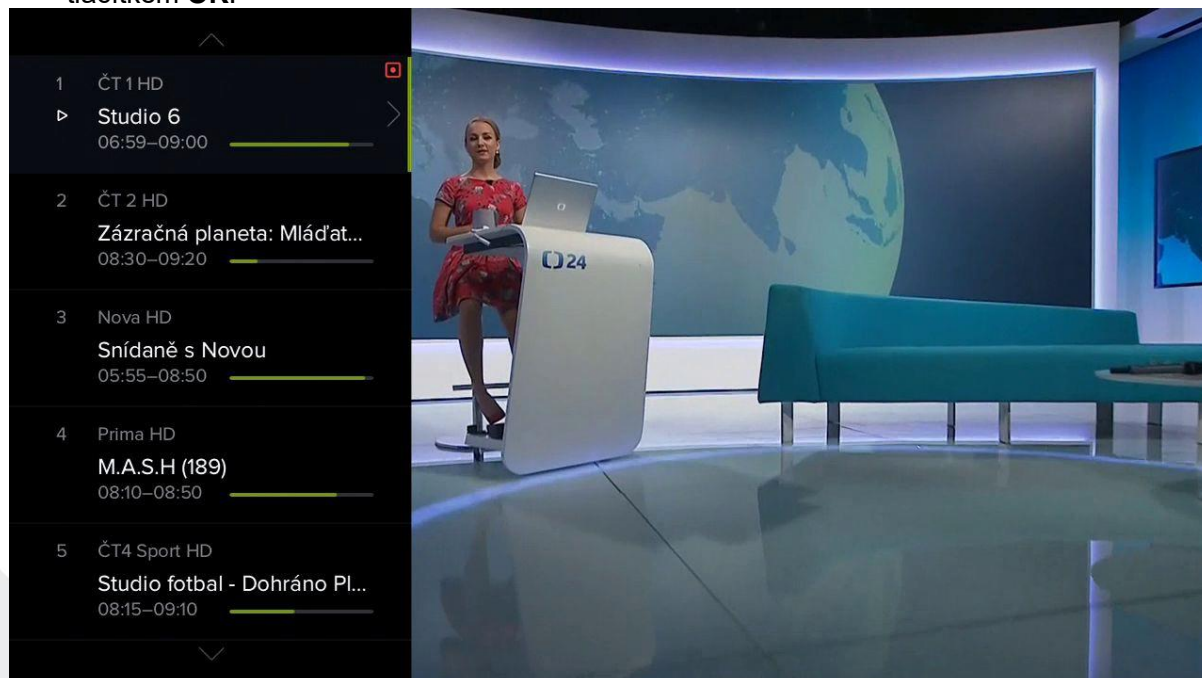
tlačítkem OK.

1 ČT 1 HD
Studio 6
06:59–09:00

2 ČT 2 HD
Zázračná planeta: Mláďat...
08:30–09:20

3 Nova HD
Snídaně s Novou
05:55–08:50

4 Prima HD
M.A.S.H (189)
08:10–08:50

5 ČT4 Sport HD
Studio fotbal - Dohráno Pl...
08:15–09:10

24